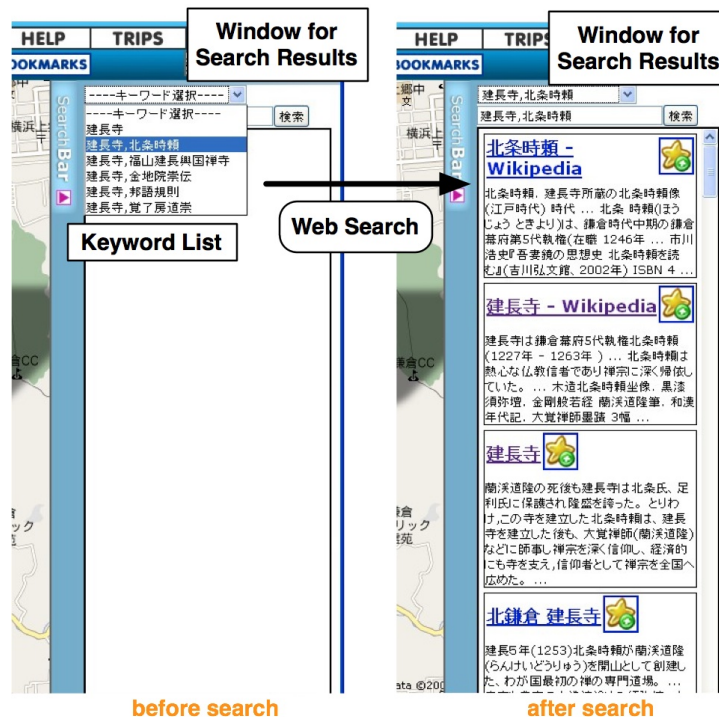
HELP TRIPS
BOOKMARKS

Window for Search Results

----キーワード選択----
----キーワード選択----
建長寺
建長寺,北条時頼
建長寺,福山建長興国禅寺
建長寺,金地院崇伝
建長寺,邦語規則
建長寺,覚了房道崇

検索

Search Bar

Keyword List

Web Search

横浜上

倉CC

鎌倉
リック
住苑

HELP TRIPS
BOOKMARKS

Window for Search Results

建長寺,北条時頼
建長寺,北条時頼
検索

Search Bar

北条時頼 - Wikipedia

北条時頼, 建長寺所蔵の北条時頼像(江戸時代) 時代 ... 北条 時頼(ほうじょう ときより)は、鎌倉時代中期の鎌倉幕府第5代執権(在職 1246年 ... 市川浩史『吾妻鏡の思想史 北条時頼を読む』(吉川弘文館、2002年) ISBN 4 ...

建長寺 - Wikipedia

建長寺は鎌倉幕府5代執権北条時頼(1227年 - 1263年 ) ... 北条時頼は熱心な仏教信者であり禅宗に深く帰依していた。 ... 木造北条時頼坐像, 黒漆須弥壇, 金剛般若経 蘭渓道隆筆, 和漢年代記, 大覚禅師墨蹟 3幅 ...

建長寺

蘭渓道隆の死後も建長寺は北条氏、足利氏に保護され隆盛を誇った。 とりわけ,この寺を建立した北条時頼は、建長寺を建立した後も、大覚禅師(蘭渓道隆)などに師事し禅宗を深く信仰し、経済的にも寺を支え,信仰者として禅宗を全国へ広めた。 ...

北鎌倉 建長寺

建長5年(1253)北条時頼が蘭渓道隆(らんけいどうりゅう)を開山として創建した、わが国最初の禅の専門道場。 ...

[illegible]

ata ©200

before search

after search